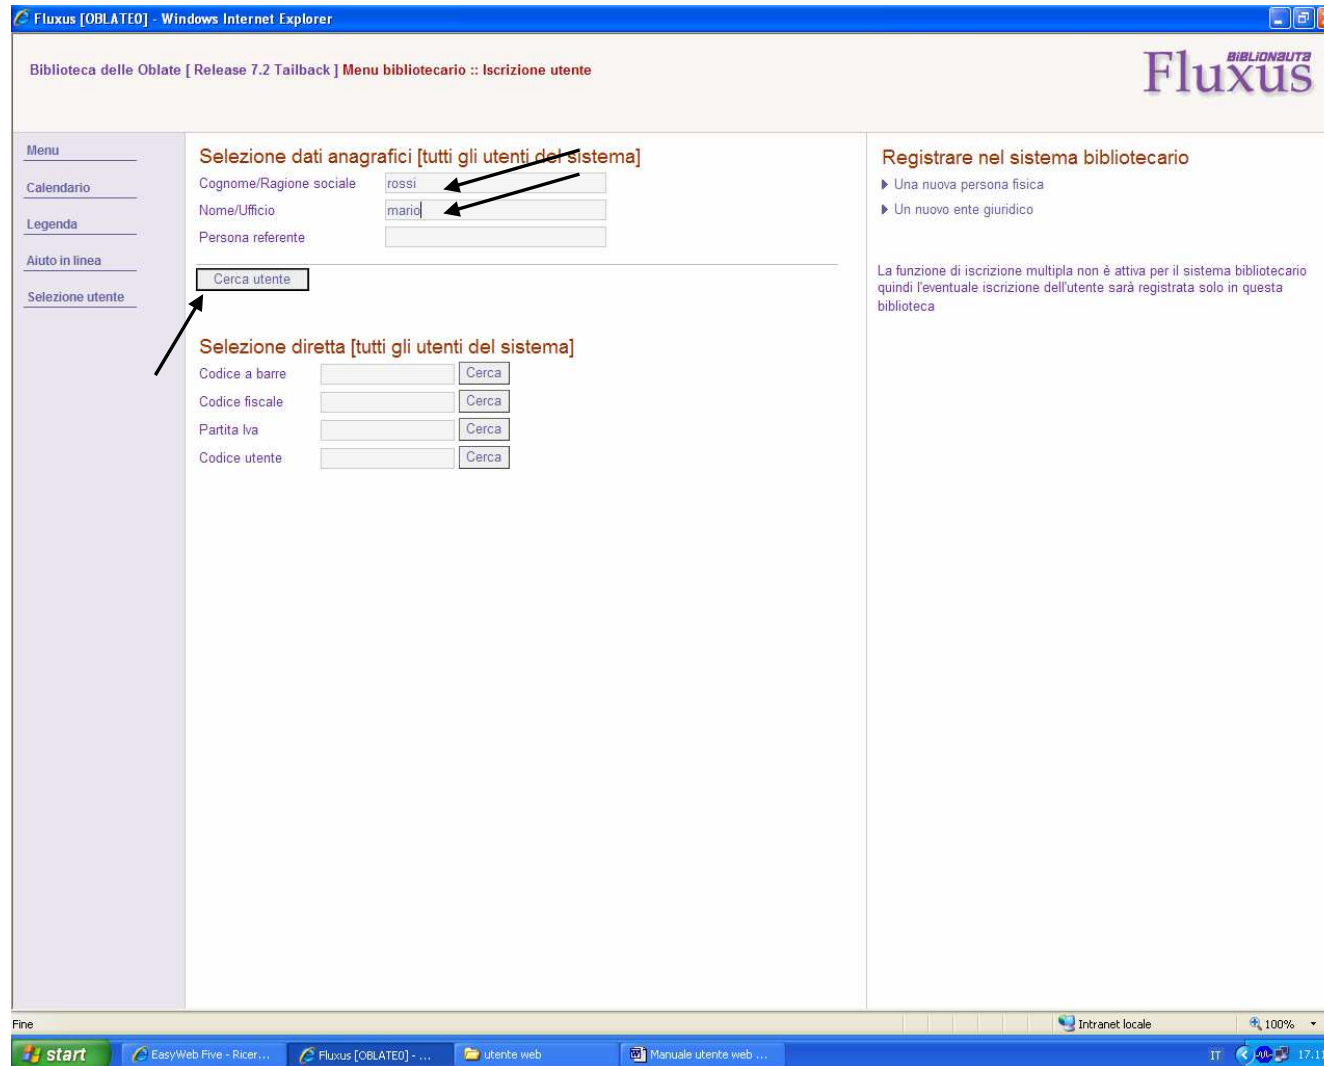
Fluxus [OBLATEO] - Windows Internet Explorer

Biblioteca delle Oblate [ Release 7.2 Tailback ] Menu bibliotecario :: Iscrizione utente

BIBLIONAUTA Fluxus

Menu
Calendario
Legenda
Aiuto in linea
Selezione utente

Selezione dati anagrafici [tutti gli utenti del sistema]

Cognome/Ragione sociale rossi
Nome/Ufficio mario
Persona referente

Cerca utente

Selezione diretta [tutti gli utenti del sistema]

Codice a barre Cerca
Codice fiscale Cerca
Partita Iva Cerca
Codice utente Cerca

Registrare nel sistema bibliotecario

▸ Una nuova persona fisica
▸ Un nuovo ente giuridico

La funzione di iscrizione multipla non è attiva per il sistema bibliotecario quindi l'eventuale iscrizione dell'utente sarà registrata solo in questa biblioteca

Fine
Intranet locale
100%

start
EasyWeb Five - Ricer...
Fluxus [OBLATEO] - ...
utente web
Manuale utente web ...
IT
17.1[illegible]